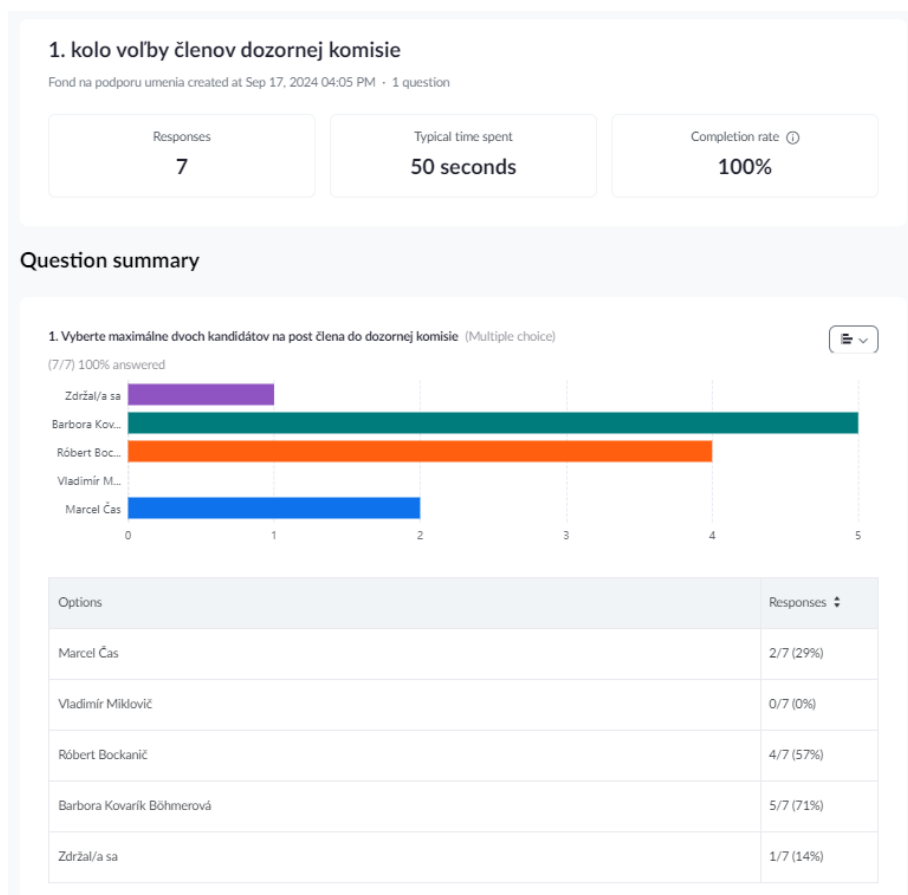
1. kolo voľby členov dozornej komisie

Fond na podporu umenia created at Sep 17, 2024 04:05 PM · 1 question

Responses
7

Typical time spent
50 seconds

Completion rate ⓘ
100%

Question summary

1. Vyberte maximálne dvoch kandidátov na post člena do dozornej komisie (Multiple choice)

(7/7) 100% answered

Zdržal/a sa
Barbora Kov...
Róbert Boc...
Vladimír M...
Marcel Čas

0 1 2 3 4 5

| Options | Responses |
|---|---|
| Marcel Čas | 2/7 (29%) |
| Vladimír Miklovič | 0/7 (0%) |
| Róbert Bockanič | 4/7 (57%) |
| Barbora Kovarík Böhmerová | 5/7 (71%) |
| Zdržal/a sa | 1/7 (14%) |